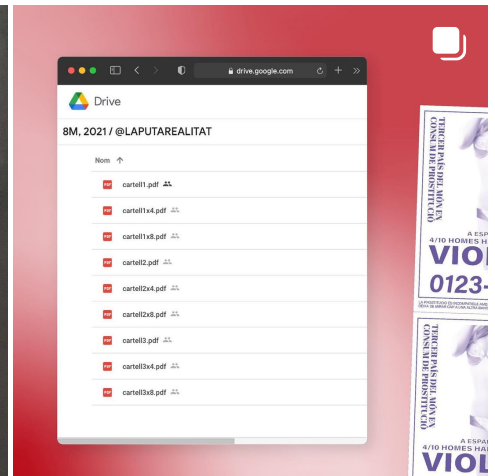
drive.google.com

Drive

8M, 2021 / @LAPUTAREALITAT

Nom ↑

PDF cartell1.pdf
PDF cartell1x4.pdf
PDF cartell1x8.pdf
PDF cartell2.pdf
PDF cartell2x4.pdf
PDF cartell2x8.pdf
PDF cartell3.pdf
PDF cartell3x4.pdf
PDF cartell3x8.pdf

TERCER PAÍS DEL MÓN EN CONSUM DE PROSTITUCIÓ

A ESPA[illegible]
4/10 HOMES HA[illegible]
VIO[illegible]
0123-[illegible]

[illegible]

TERCER PAÍS DEL MÓN EN CONSUM DE PROSTITUCIÓ

A ESPA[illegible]
4/10 HOMES HA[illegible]
VIO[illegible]